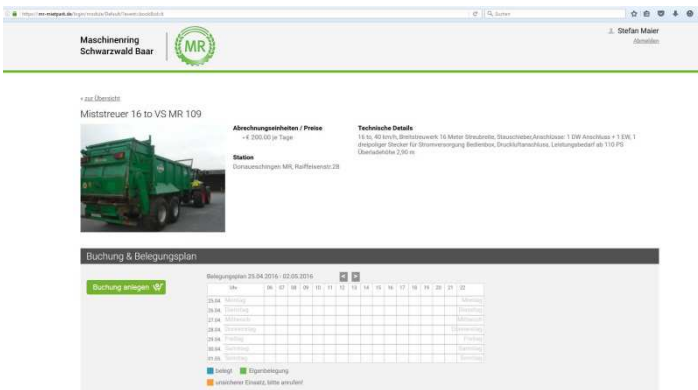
https://mr-mietpark.de/login/module/Default/?event=doeditobjekt

Suchen

Maschinenring Schwarzwald Baar

MR

Stefan Maier
Abmelden

« zur Übersicht

Miststreuer 16 to VS MR 109

Abrechnungseinheiten / Preise
- € 200,00 je Tage

Station
Donaueschingen MR, Raiffeisenstr.28

Technische Details
16 to, 40 km/h, Breitstreuwerk 16 Meter Streubreite, Steuschieber,Anschlüsse: 1 DW Anschluss + 1 EW, 1 dreipoliger Stecker für Stromversorgung Bedienbox, Druckluftanschluss, Leistungsbedarf ab 110 PS Überladehöhe 2,90 m

Buchung & Belegungsplan

Buchung anlegen

Belegungsplan 25.04.2016 - 02.05.2016

| | Uhr | 06 | 07 | 08 | 09 | 10 | 11 | 12 | 13 | 14 | 15 | 16 | 17 | 18 | 19 | 20 | 21 | 22 | |
|---|---|---|---|---|---|---|---|---|---|---|---|---|---|---|---|---|---|---|---|
| 25.04. | Montag | | | | | | | | | | | | | | | | | | Montag |
| 26.04. | Dienstag | | | | | | | | | | | | | | | | | | Dienstag |
| 27.04. | Mittwoch | | | | | | | | | | | | | | | | | | Mittwoch |
| 28.04. | Donnerstag | | | | | | | | | | | | | | | | | | Donnerstag |
| 29.04. | Freitag | | | | | | | | | | | | | | | | | | Freitag |
| 30.04. | Samstag | | | | | | | | | | | | | | | | | | Samstag |
| 01.05. | Sonntag | | | | | | | | | | | | | | | | | | Sonntag |

belegt Eigenbelegung

unsicherer Einsatz, bitte anrufen!